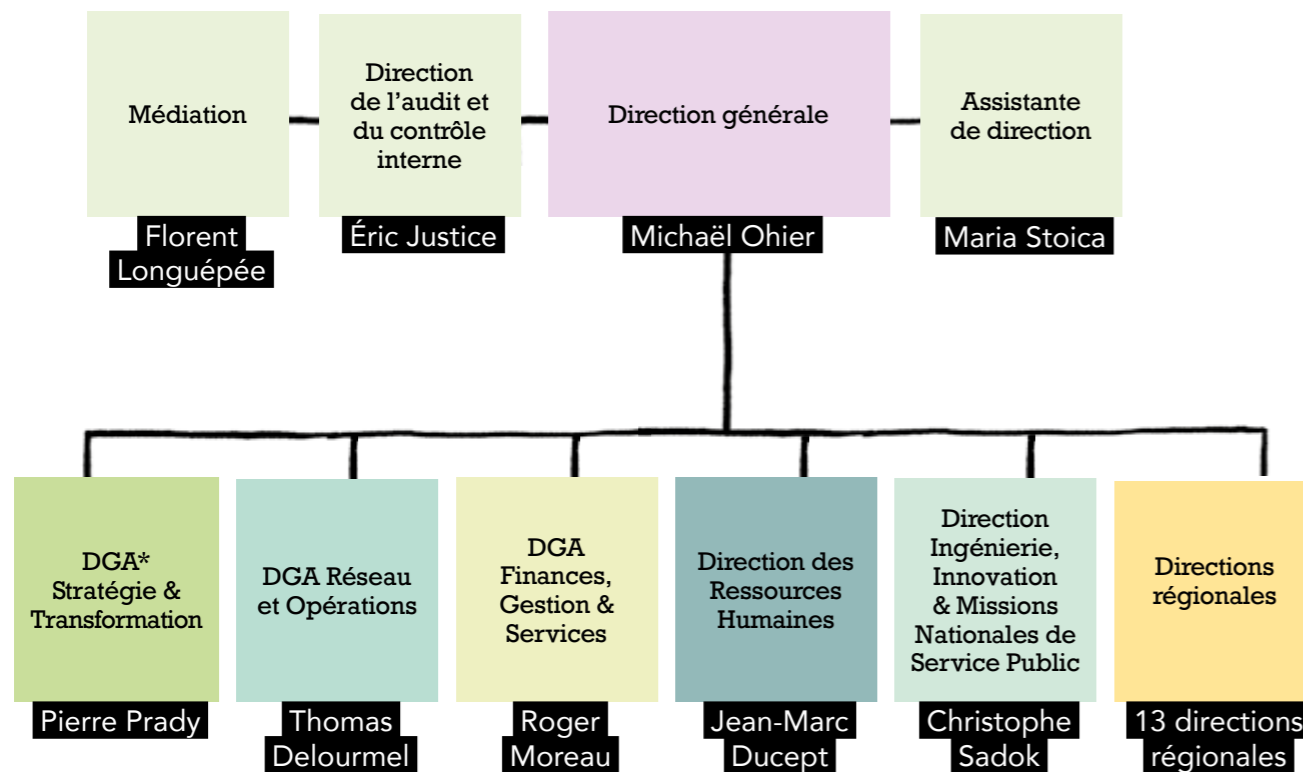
Médiation

Florent Longuépée

Direction de l'audit et du contrôle interne

Éric Justice

Direction générale

Michaël Ohier

Assistante de direction

Maria Stoica

DGA* Stratégie & Transformation

Pierre Prady

DGA Réseau et Opérations

Thomas Delourmel

DGA Finances, Gestion & Services

Roger Moreau

Direction des Ressources Humaines

Jean-Marc Ducept

Direction Ingénierie, Innovation & Missions Nationales de Service Public

Christophe Sadok

Directions régionales

13 directions régionales